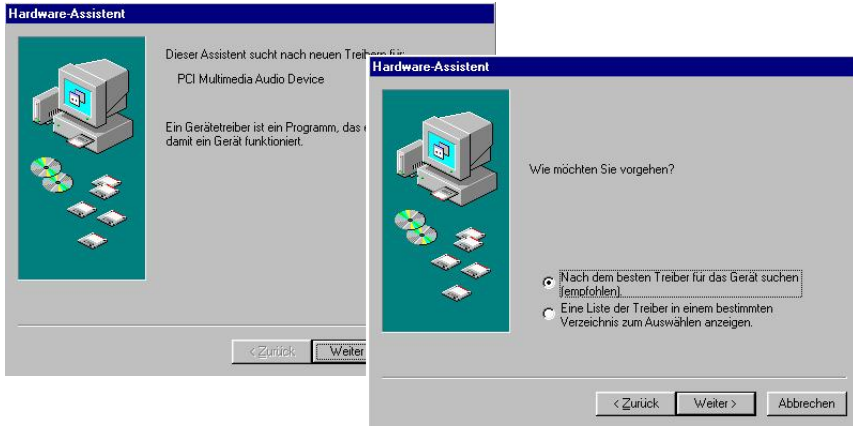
Hardware-Assistent

Dieser Assistent sucht nach neuen Treibern für:

PCI Multimedia Audio Device

Ein Gerätetreiber ist ein Programm, das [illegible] damit ein Gerät funktioniert.

< Zurück

Weiter

Hardware-Assistent

Wie möchten Sie vorgehen?

Nach dem besten Treiber für das Gerät suchen (empfohlen).

Eine Liste der Treiber in einem bestimmten Verzeichnis zum Auswählen anzeigen.

< Zurück

Weiter >

Abbrechen